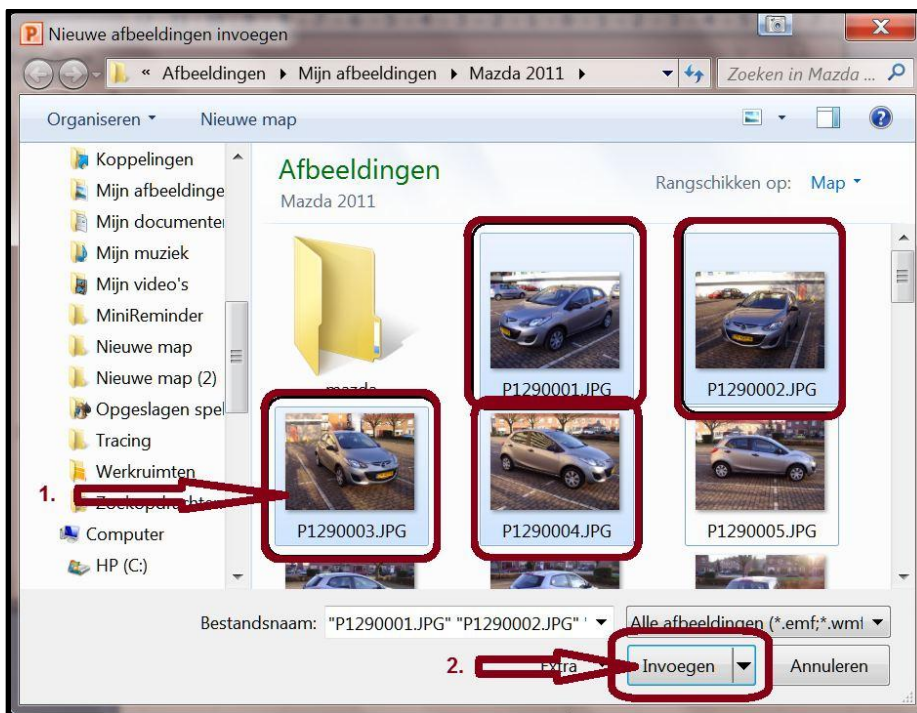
Nieuwe afbeeldingen invoegen

« Afbeeldingen ▸ Mijn afbeeldingen ▸ Mazda 2011 ▸

Zoeken in Mazda ...

Organiseren ▾ Nieuwe map

Koppelingen
Mijn afbeeldinge
Mijn documenten
Mijn muziek
Mijn video's
MiniReminder
Nieuwe map
Nieuwe map (2)
Opgeslagen spel
Tracing
Werkruimten
Zoekopdrachten
Computer
HP (C:)

Afbeeldingen
Mazda 2011

Rangschikken op: Map ▾

mazda
P1290001.JPG
P1290002.JPG
P1290003.JPG
P1290004.JPG
P1290005.JPG

1.

Bestandsnaam: "P1290001.JPG" "P1290002.JPG"

Alle afbeeldingen (*.emf;*.wmf

2.

Extra

Invoegen

Annuleren